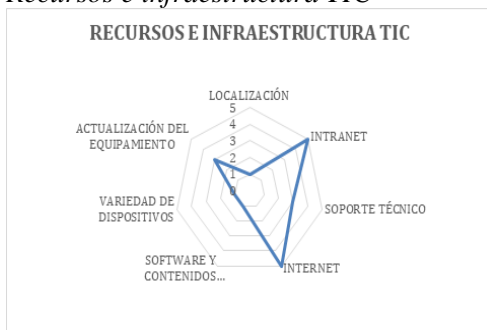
Recursos e infraestructura TIC

RECURSOS E INFRAESTRUCTURA TIC

LOCALIZACIÓN
5
4
3
2
1
0
INTRANET
SOPORTE TÉCNICO
INTERNET
SOFTWARE Y CONTENIDOS...
VARIEDAD DE DISPOSITIVOS
ACTUALIZACIÓN DEL EQUIPAMIENTO